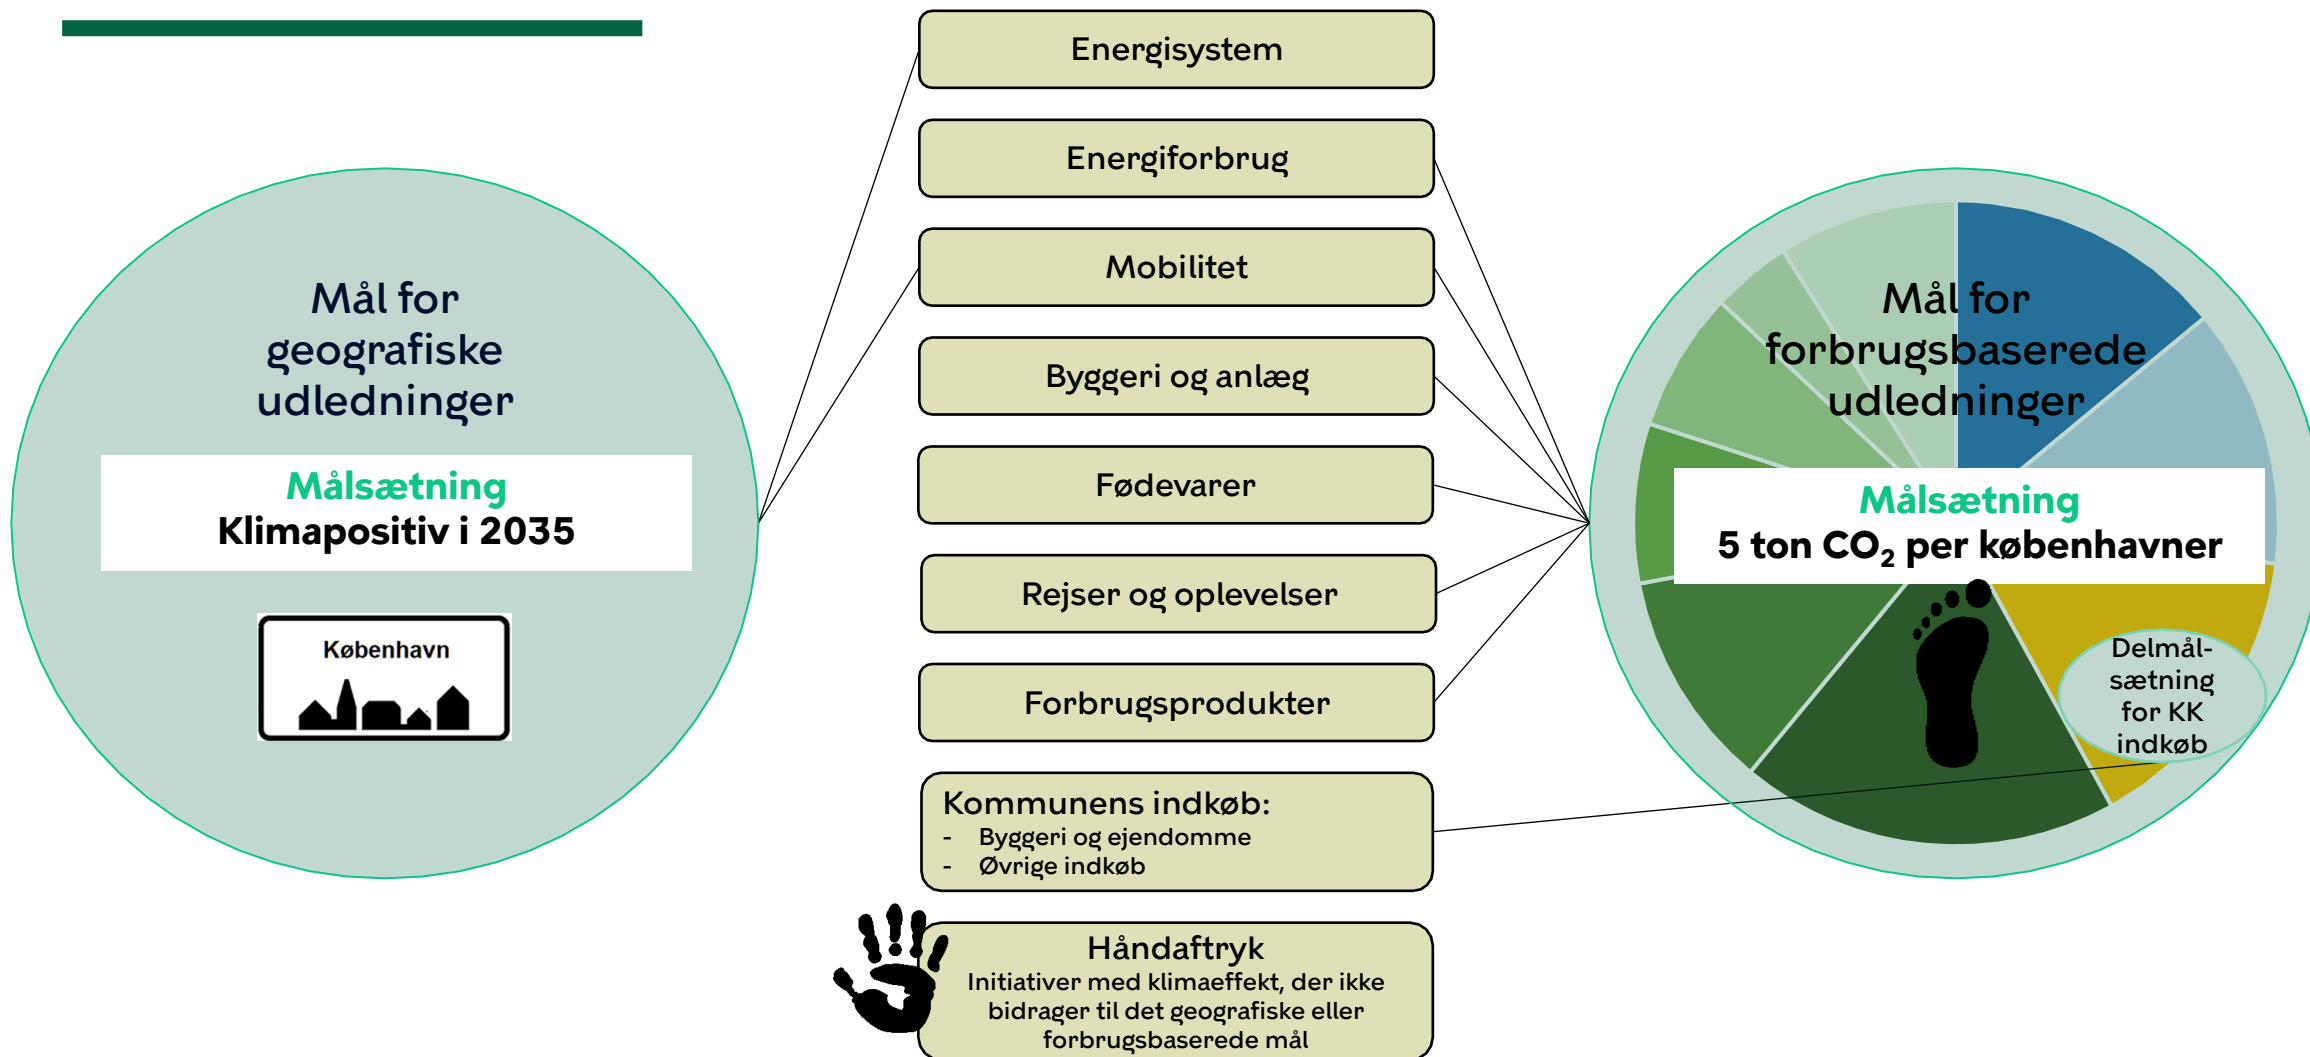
Mål for geografiske udledninger

Målsætning
Klimapositiv i 2035

København

Energisystem

Energiforbrug

Mobilitet

Byggeri og anlæg

Fødevarer

Rejser og oplevelser

Forbrugsprodukter

Kommunens indkøb:
- Byggeri og ejendomme
- Øvrige indkøb

Håndaftryk
Initiativer med klimaeffekt, der ikke bidrager til det geografiske eller forbrugsbaserede mål

Mål for forbrugsbaserede udledninger

Målsætning
5 ton $CO_2$ per københavner

Delmålsætning for KK indkøb